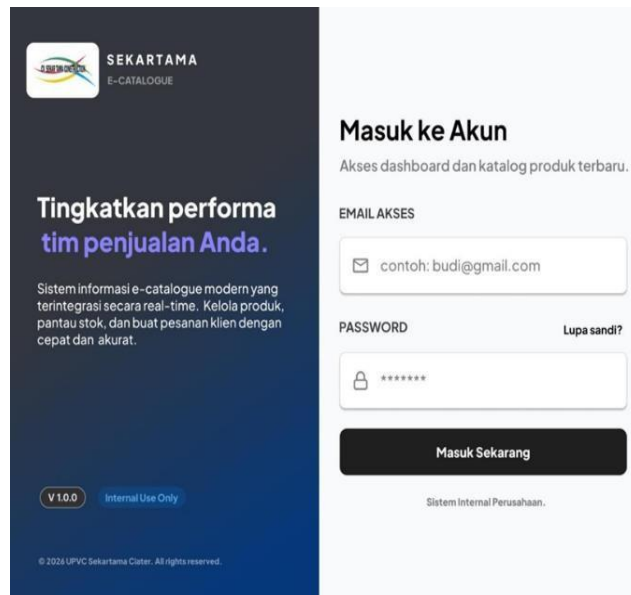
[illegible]

SEKARTAMA
E-CATALOGUE

Tingkatkan performa tim penjualan Anda.

Sistem informasi e-catalogue modern yang terintegrasi secara real-time. Kelola produk, pantau stok, dan buat pesanan klien dengan cepat dan akurat.

V 1.0.0
Internal Use Only

© 2026 UPVC Sekartama Ciater. All rights reserved.

Masuk ke Akun

Akses dashboard dan katalog produk terbaru.

EMAIL AKSES

contoh: budi@gmail.com

PASSWORD

Lupa sandi?

*******

Masuk Sekarang

Sistem Internal Perusahaan.